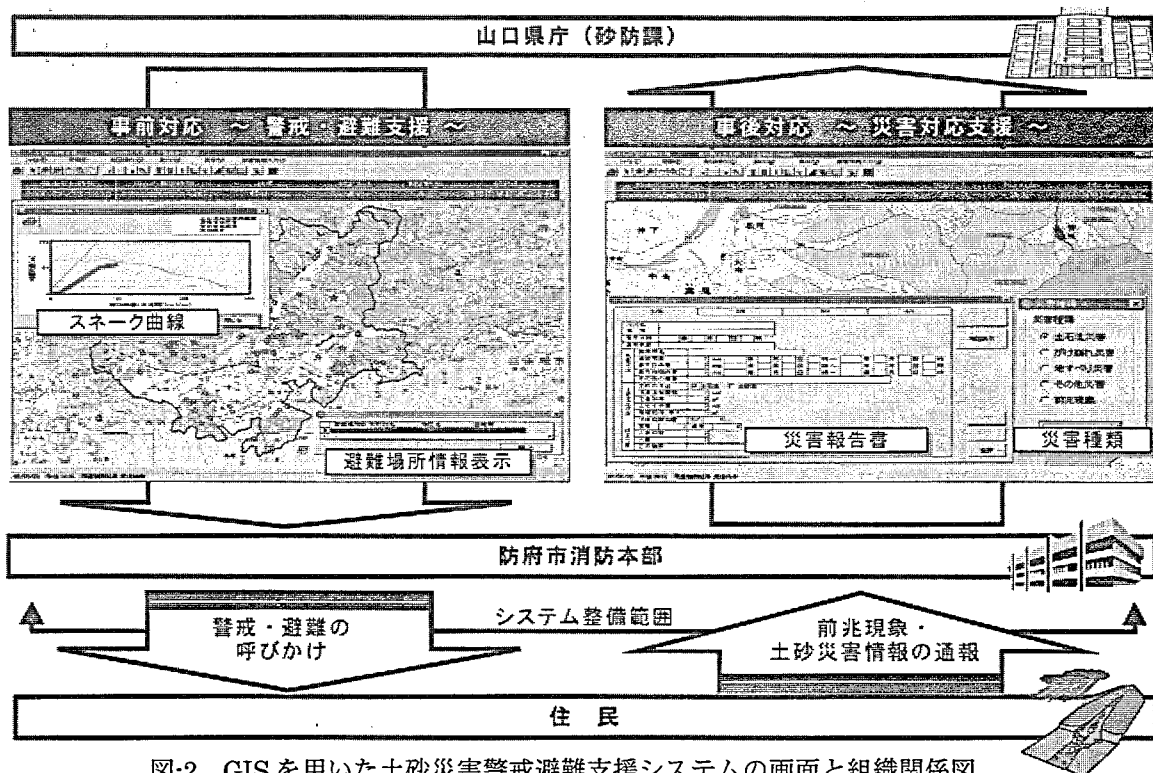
山口県庁（砂防課）

事前対応 ～ 警戒・避難支援 ～

スネーク曲線

避難場所情報表示

事後対応 ～ 災害対応支援 ～

災害種類

土石流災害

がけ崩れ災害

地すべり災害

その他災害

前兆現象

災害報告書

防府市消防本部

システム整備範囲

警戒・避難の呼びかけ

前兆現象・土砂災害情報の通報

住　民

図-2　GIS を用いた土砂災害警戒避難支援システムの画面と組織関係図